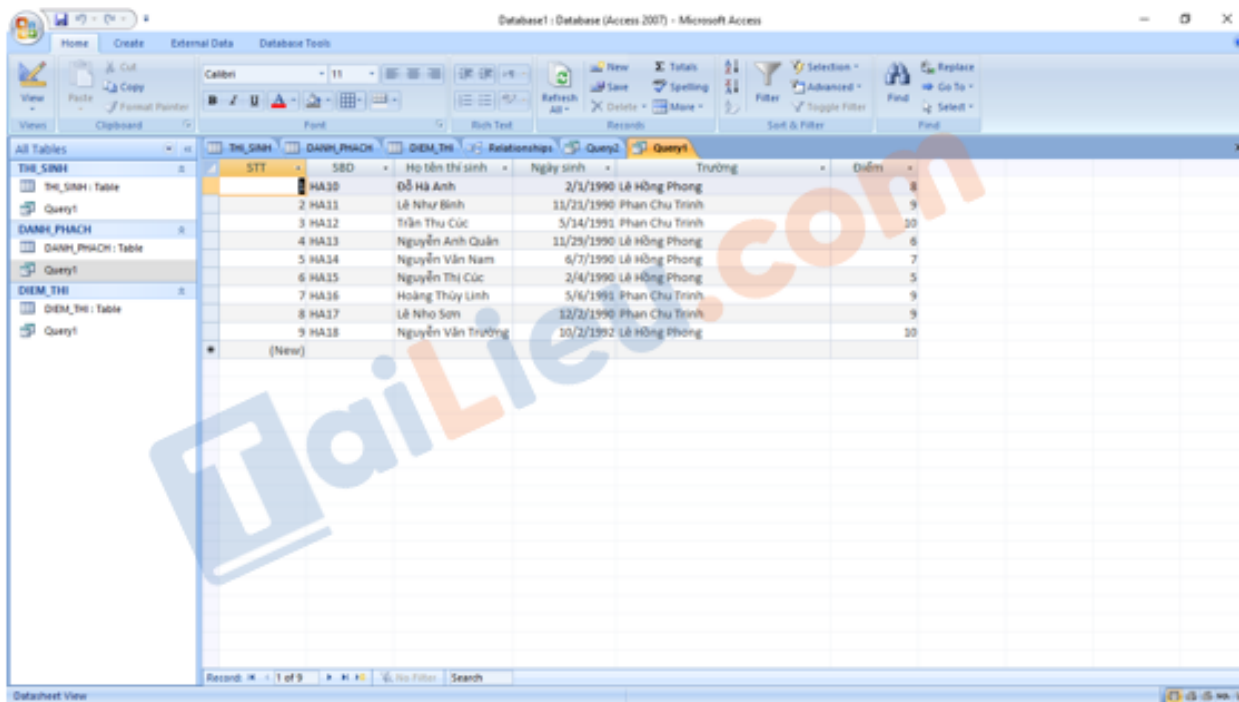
Database1 : Database (Access 2007) - Microsoft Access

Home Create External Data Database Tools

View Paste Cut Copy Format Painter Calibri 11 Refresh All New Save Delete Totals Spelling More Filter Selection Advanced Toggle Filter Find Replace Go To Select

Views Clipboard Font Rich Text Records Sort & Filter Find

All Tables

THI_SINH
THI_SINH : Table
Query1
DANH_PHACH
DANH_PHACH : Table
Query1
DIEM_THI
DIEM_THI : Table
Query1

THI_SINH DANH_PHACH DIEM_THI Relationships Query2 Query1

| STT | SBD | Họ tên thí sinh | Ngày sinh | Trường | Điểm |
|---|---|---|---|---|---|
| 1 | HA10 | Đỗ Hà Anh | 2/1/1990 | Lê Hồng Phong | 8 |
| 2 | HA11 | Lê Như Bình | 11/21/1990 | Phan Chu Trinh | 9 |
| 3 | HA12 | Trần Thu Cúc | 5/14/1991 | Phan Chu Trinh | 10 |
| 4 | HA13 | Nguyễn Anh Quân | 11/29/1990 | Lê Hồng Phong | 6 |
| 5 | HA14 | Nguyễn Văn Nam | 6/7/1990 | Lê Hồng Phong | 7 |
| 6 | HA15 | Nguyễn Thị Cúc | 2/4/1990 | Lê Hồng Phong | 5 |
| 7 | HA16 | Hoàng Thùy Linh | 5/6/1991 | Phan Chu Trinh | 9 |
| 8 | HA17 | Lê Nho Sơn | 12/2/1990 | Phan Chu Trinh | 9 |
| 9 | HA18 | Nguyễn Văn Trường | 10/2/1992 | Lê Hồng Phong | 10 |
| (New) | | | | | |

Record: 1 of 9 No Filter Search

Datasheet View

TaiLieu.com